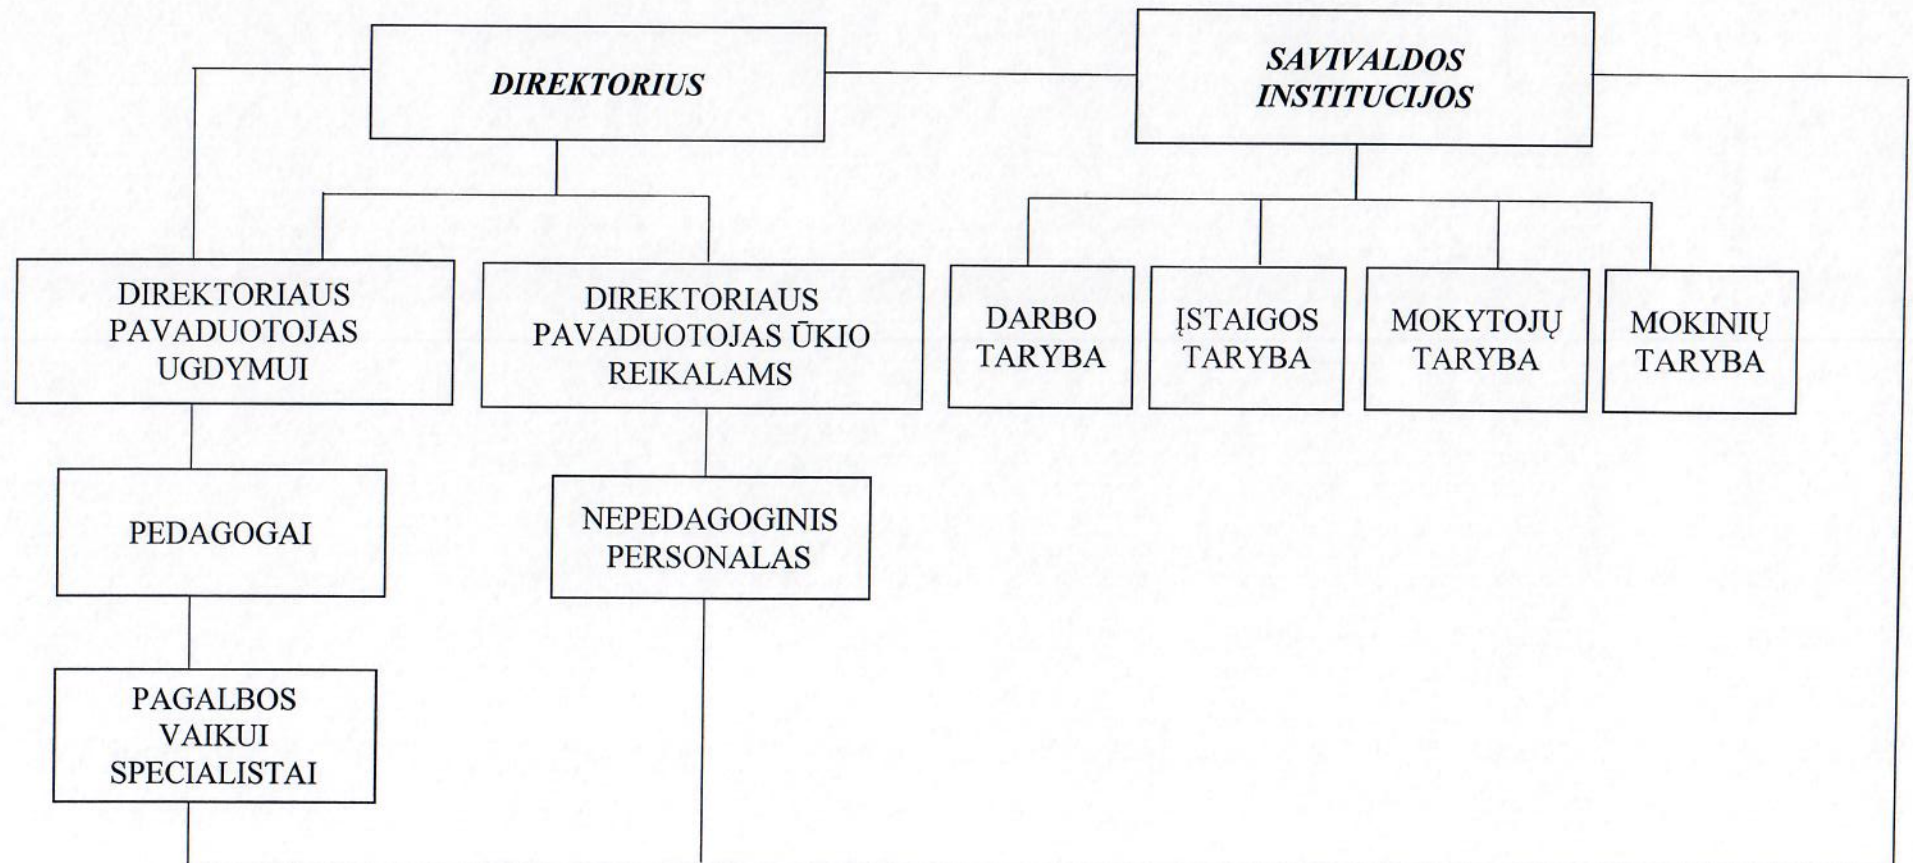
DIREKTORIUS

SAVIVALDOS INSTITUCIJOS

DIREKTORIAUS PAVADUOTOJAS UGDYMUI

DIREKTORIAUS PAVADUOTOJAS ŪKIO REIKALAMS

DARBO TARYBA

ĮSTAIGOS TARYBA

MOKYTOJŲ TARYBA

MOKINIŲ TARYBA

PEDAGOGAI

NEPEDAGOGINIS PERSONALAS

PAGALBOS VAIKUI SPECIALISTAI